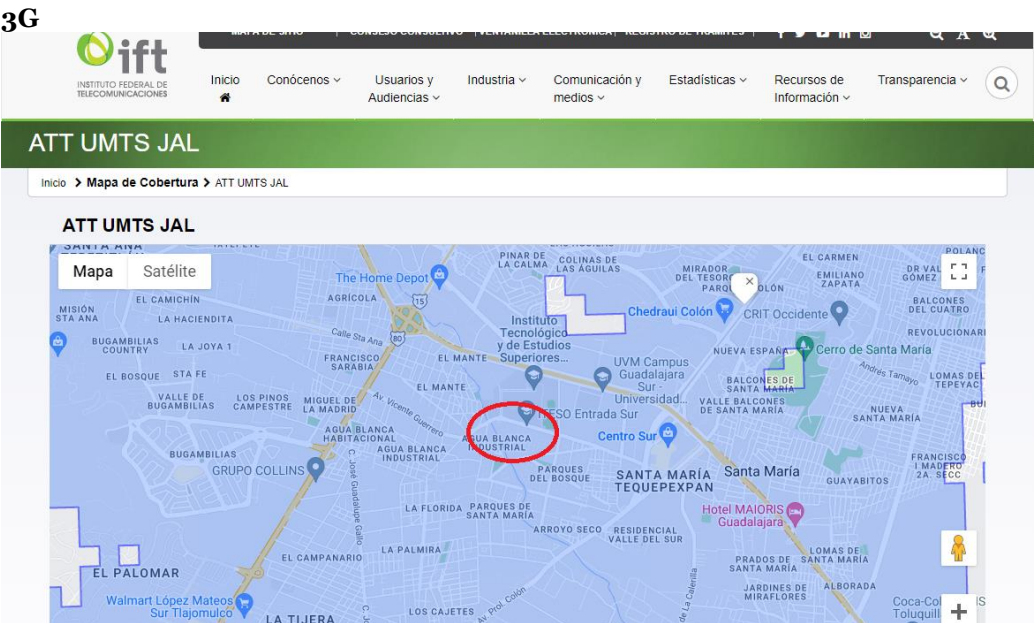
3G

ift
INSTITUTO FEDERAL DE TELECOMUNICACIONES

Inicio | Conócenos | Usuarios y Audiencias | Industria | Comunicación y medios | Estadísticas | Recursos de Información | Transparencia

ATT UMTS JAL

Inicio > Mapa de Cobertura > ATT UMTS JAL

ATT UMTS JAL

Mapa | Satélite

The Home Depot
PINAR DE LA CALMA
COLINAS DE LAS ÁGUILAS
MIRADOR
PARQUE COLÓN
EL CARMEN
EMILIANO ZAPATA
DR VAL GÓMEZ
POLANC
EL CAMICHÍN
AGRICOLA
MISIÓN STA ANA
LA HACIENDITA
Instituto Tecnológico y de Estudios Superiores...
Chedraui Colón
CRIT Occidente
BALCONES DEL CUATRO
REVOLUCIONARI
BUGAMBILIAS COUNTRY
LA JOYA 1
Calle Sta Ana
FRANCISCO SARABIA
EL MANTE
UVM Campus Guadalajara Sur - Universidad...
NUEVA ESPAÑA
Cerro de Santa María
Andres Tamayo
EL BOSQUE
STA FE
EL MANTE
BALCONES DE SANTA MARÍA
LOMAS DEL TEPEYAC
VALLE DE BUGAMBILIAS
LOS PINOS CAMPESTRE
MIGUEL DE LA MADRID
Av. Vicente Guerrero
ITESO Entrada Sur
VALLE BALCONES DE SANTA MARÍA
NUEVA SANTA MARÍA
AGUA BLANCA HABITACIONAL
AGUA BLANCA INDUSTRIAL
Centro Sur
BUGAMBILIAS
AGUA BLANCA INDUSTRIAL
PARQUES DEL BOSQUE
SANTA MARÍA TEQUEPEXPAN
Santa María
GUAYABITOS
FRANCISCO I MADERO 2A. SECC
GRUPO COLLINS
C. José Guadalupe Gallo
LA FLORIDA
PARQUES DE SANTA MARÍA
Hotel MAIORIS Guadalajara
ARROYO SECO
RESIDENCIAL VALLE DEL SUR
LA PALMIRA
LOMAS DE SANTA MARÍA
EL CAMPANARIO
PRADOS DE SANTA MARÍA
EL PALOMAR
JARDINES DE MIRAFLORES
ALBORADA
Walmart López Mateos Sur Tlajomulco
LA TIJERA
LOS CAJETES
Av. Prol. Colón
Av. La Calerilla
Coca-Co Toluquil